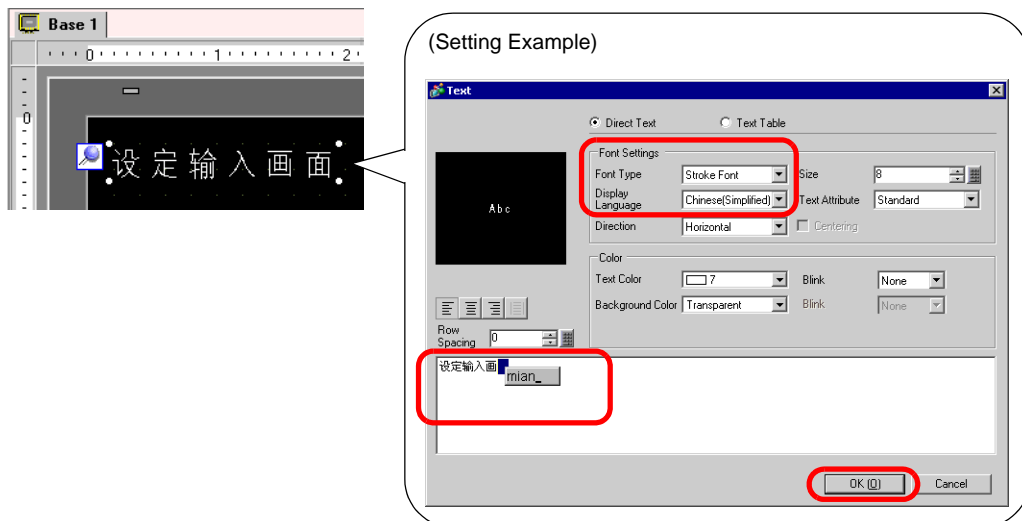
Base 1

0 1 2

0

设定输入画面

(Setting Example)

Text

Direct Text
Text Table

Abc

Font Settings
Font Type Stroke Font
Display Language Chinese(Simplified)
Size 8
Text Attribute Standard
Direction Horizontal
Centering

Color
Text Color 7
Blink None
Background Color Transparent
Blink None

Row Spacing 0

设定输入画
mian_

OK (O)
Cancel